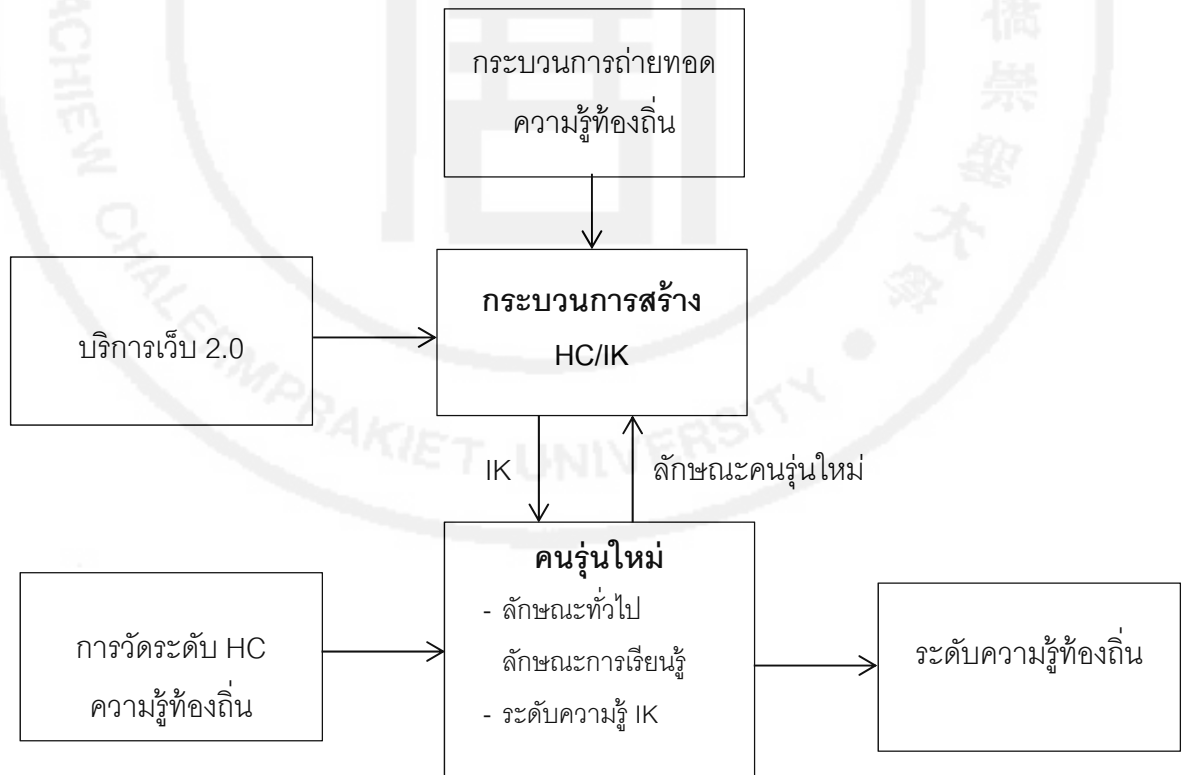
กระบวนการถ่ายทอดความรู้ท้องถิ่น

บริการเว็บ 2.0

**กระบวนการสร้าง** HC/IK

IK

ลักษณะคนรุ่นใหม่

การวัดระดับ HC ความรู้ท้องถิ่น

**คนรุ่นใหม่**
- ลักษณะทั่วไป
ลักษณะการเรียนรู้
- ระดับความรู้ IK

ระดับความรู้ท้องถิ่น

HUACHIEW CHALERMPRAKIET UNIVERSITY